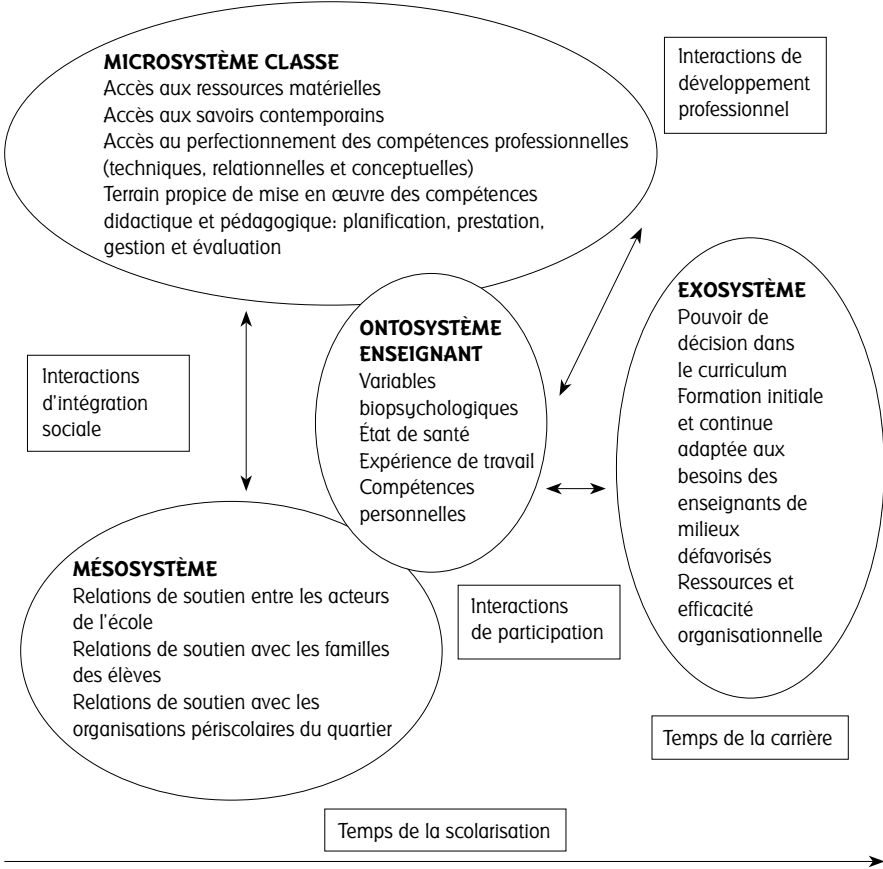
MICROSYSTÈME CLASSE
Accès aux ressources matérielles
Accès aux savoirs contemporains
Accès au perfectionnement des compétences professionnelles (techniques, relationnelles et conceptuelles)
Terrain propice de mise en œuvre des compétences didactique et pédagogique: planification, prestation, gestion et évaluation

Interactions de développement professionnel

EXOSYSTÈME
Pouvoir de décision dans le curriculum
Formation initiale et continue adaptée aux besoins des enseignants de milieux défavorisés
Ressources et efficacité organisationnelle

ONTOSYSTÈME ENSEIGNANT
Variables biopsychologiques
État de santé
Expérience de travail
Compétences personnelles

Interactions d'intégration sociale

MÉSOSYSTÈME
Relations de soutien entre les acteurs de l'école
Relations de soutien avec les familles des élèves
Relations de soutien avec les organisations périscolaires du quartier

Interactions de participation

Temps de la carrière

Temps de la scolarisation